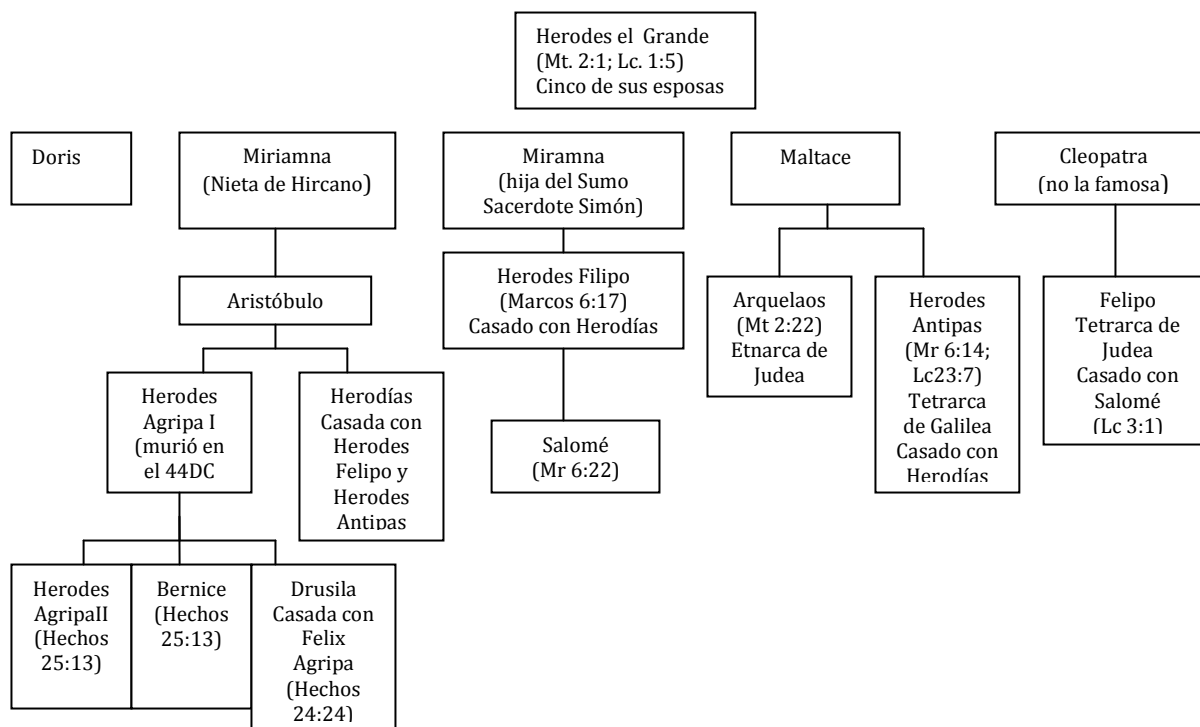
Herodes el Grande (Mt. 2:1; Lc. 1:5) Cinco de sus esposas

Doris

Miriamna (Nieta de Hircano)

Miramna (hija del Sumo Sacerdote Simón)

Maltace

Cleopatra (no la famosa)

Aristóbulo

Herodes Filipo (Marcos 6:17) Casado con Herodías

Arquelaos (Mt 2:22) Etnarca de Judea

Herodes Antipas (Mr 6:14; Lc23:7) Tetrarca de Galilea Casado con Herodías

Felipo Tetrarca de Judea Casado con Salomé (Lc 3:1)

Herodes Agripa I (murió en el 44DC

Herodías Casada con Herodes Felipo y Herodes Antipas

Salomé (Mr 6:22)

Herodes AgripaII (Hechos 25:13)

Bernice (Hechos 25:13)

Drusila Casada con Felix Agripa (Hechos 24:24)